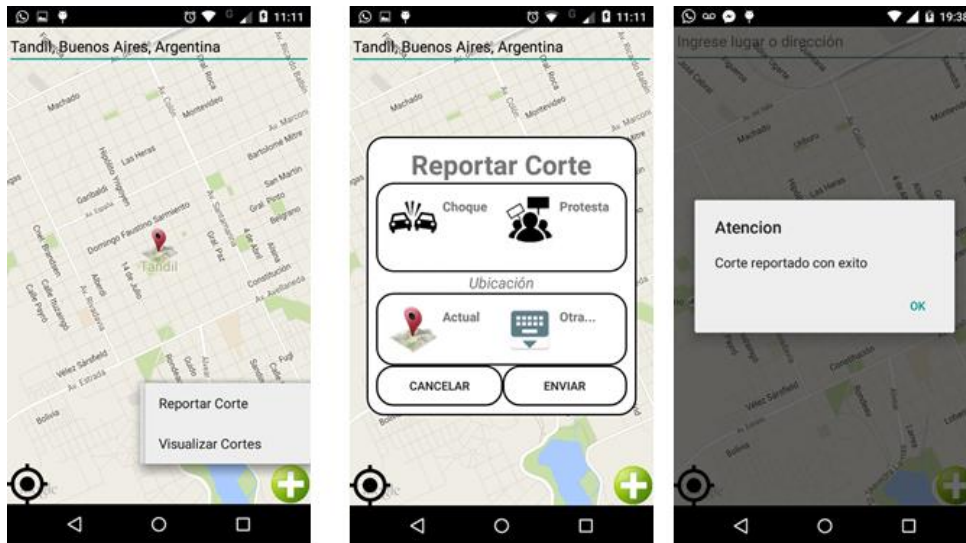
11:11

Tandil, Buenos Aires, Argentina

Machado
Montevideo
Las Heras
Garibaldi
Av. España
Domingo Faustino Sarmiento
Tandil
14 de Julio
Belgrano
Gral Paz
Constitución
Av. Avellaneda
Velez Sarsfield
Av. Estrada
Bolivia

Reportar Corte

Visualizar Cortes

11:11

Tandil, Buenos Aires, Argentina

Reportar Corte

Choque

Protesta

Ubicación

Actual

Otra...

CANCELAR

ENVIAR

19:38

Ingrese lugar o dirección

Atencion

Corte reportado con exito

OK